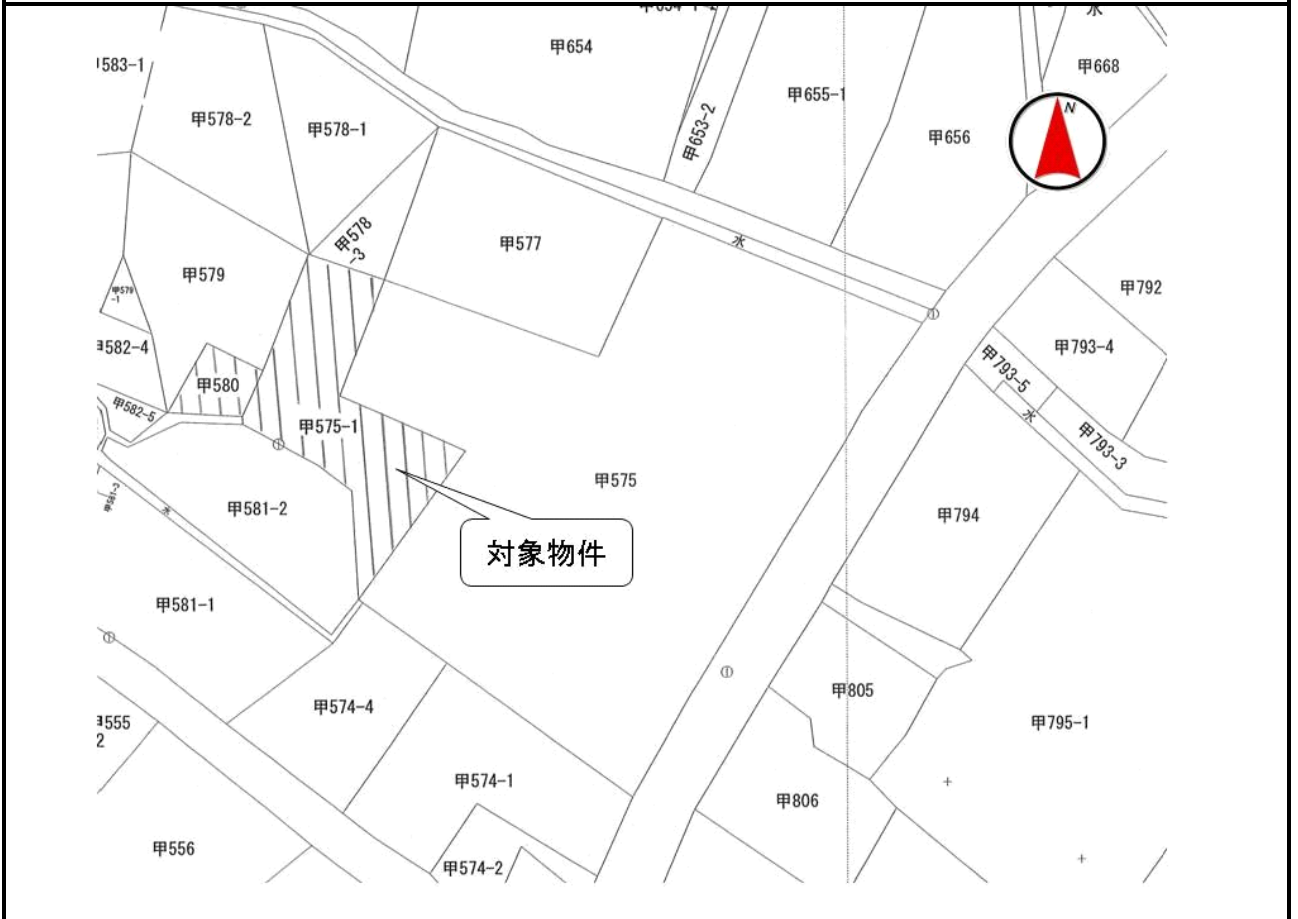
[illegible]
水
甲654
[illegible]583-1
甲668
甲655-1
甲578-2
甲578-1
甲653-2
甲656
N
甲578-3
甲577
水
甲579
甲579-1
甲792
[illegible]582-4
甲793-4
甲793-5
甲580
甲582-5
水
甲575-1
甲793-3
甲575
甲581-2
甲794
対象物件
甲581-1
甲805
甲795-1
甲574-4
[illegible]555-2
甲574-1
甲806
甲556
甲574-2